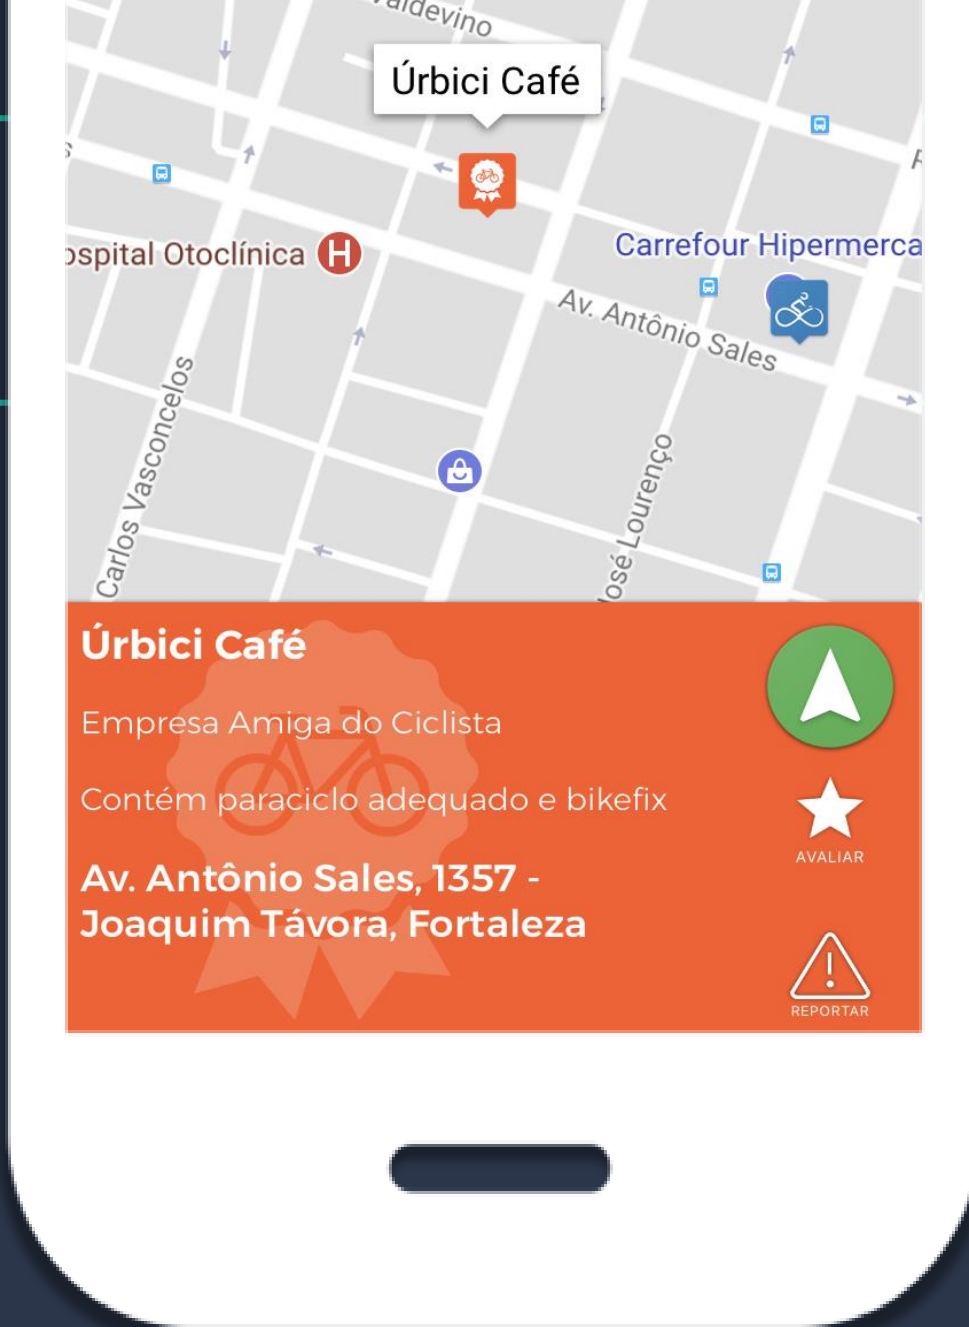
aldevino

Úrbici Café

ospital Otoclínica

Carrefour Hipermerca

Av. Antônio Sales

Carlos Vasconcelos

osé Lourenço

Úrbici Café

Empresa Amiga do Ciclista

Contém paraciclo adequado e bikefix

Av. Antônio Sales, 1357 - Joaquim Távora, Fortaleza

AVALIAR

REPORTAR